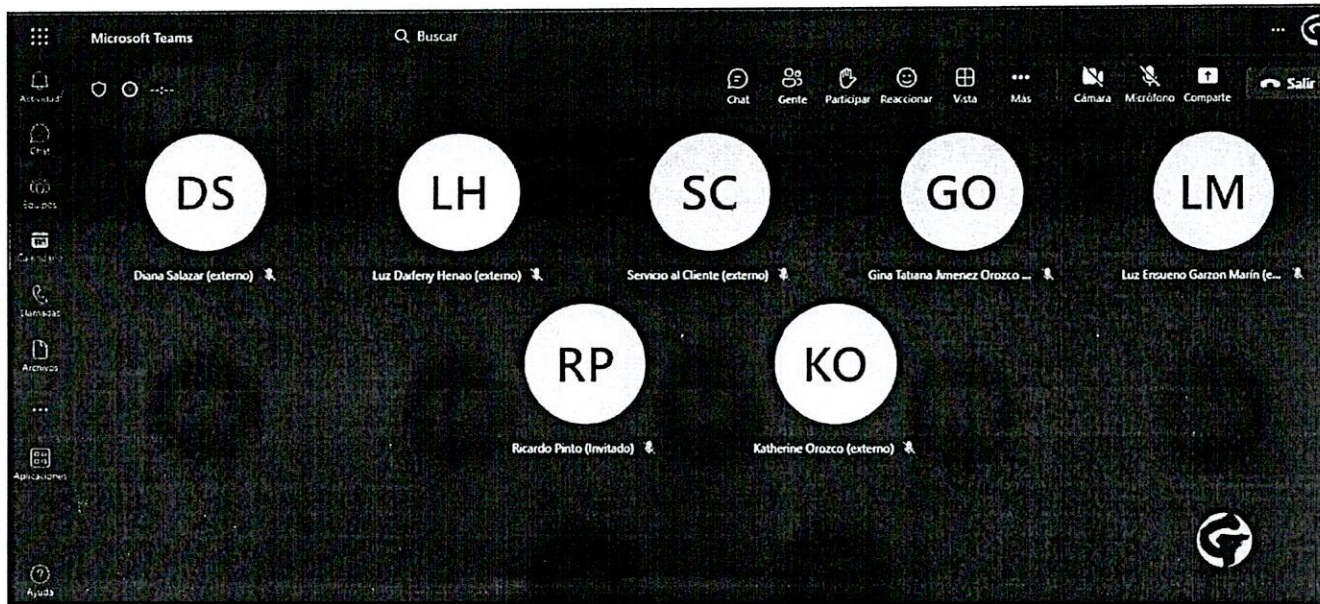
Microsoft Teams

Buscar

...

Actividad

Chat

Equipos

Calendario

Llamadas

Archivos

...

Aplicaciones

Ayuda

--:--

Chat
Gente
Participar
Reaccionar
Vista
Más
Cámara
Micrófono
Comparte
Salir

DS
Diana Salazar (externo)

LH
Luz Darfeny Henao (externo)

SC
Servicio al Cliente (externo)

GO
Gina Tatiana Jimenez Orozco ...

LM
Luz Ensueno Garzon Marín (e...

RP
Ricardo Pinto (Invitado)

KO
Katherine Orozco (externo)